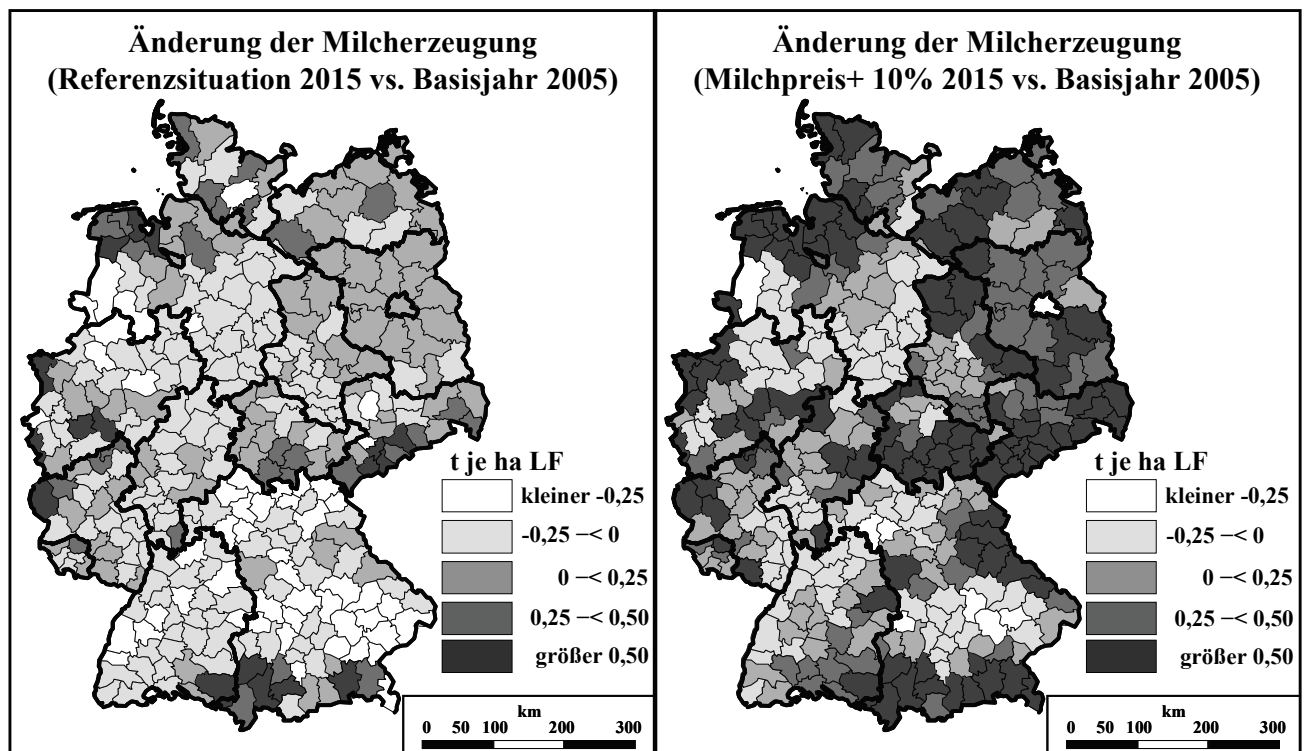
Änderung der Milcherzeugung (Referenzsituation 2015 vs. Basisjahr 2005)

t je ha LF
kleiner -0,25
-0,25 –< 0
0 –< 0,25
0,25 –< 0,50
größer 0,50

km
0 50 100 200 300

Änderung der Milcherzeugung (Milchpreis+ 10% 2015 vs. Basisjahr 2005)

t je ha LF
kleiner -0,25
-0,25 –< 0
0 –< 0,25
0,25 –< 0,50
größer 0,50

km
0 50 100 200 300